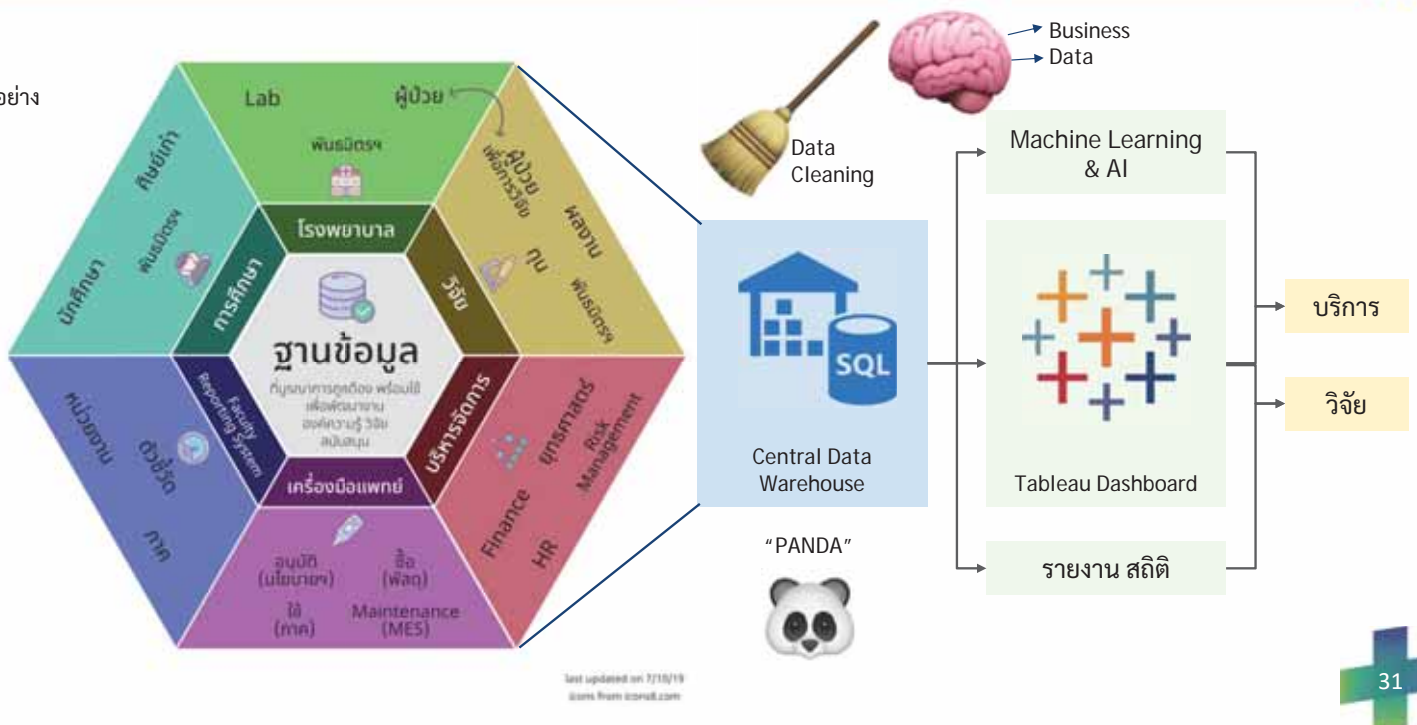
อย่าง

Lab
ผู้ป่วย
พันธมิตรฯ
ผู้ป่วยเพื่อการวิจัย
ผลงาน
ทุน
พันธมิตรฯ
ศิษย์เก่า
พันธมิตรฯ
นักศึกษา
โรงพยาบาล
การศึกษา
วิจัย
ฐานข้อมูล
ที่ถูกต้อง พร้อมใช้ เพื่อพัฒนางาน องค์ความรู้ วิจัย สนับสนุน
Faculty Reporting System
บริหารจัดการ
เครื่องมือแพทย์
หน่วยงาน
ตัวชี้วัด
ภาค
ยุทธศาสตร์
Risk Management
Finance
HR
อนุมัติ (นโยบายฯ)
ซื้อ (พัสดุ)
ใช้ (ภาค)
Maintenance (MES)

last updated on 7/10/19
icons from icons8.com

Data Cleaning
Business
Data
Central Data Warehouse
SQL
"PANDA"
Machine Learning & AI
Tableau Dashboard
รายงาน สถิติ
บริการ
วิจัย
31